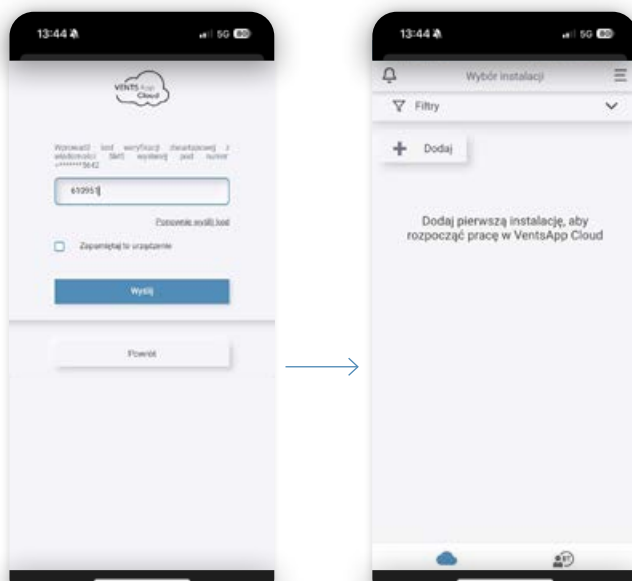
13:44

5G

VENTS App Cloud

Wprowadź kod weryfikacji dwuetapowej z wiadomości SMS wysłanej pod numer +*******5642

610951

Ponownie wyślij kod

Zapamiętaj to urządzenie

Wyślij

Powrót

13:44

5G

Wybór instalacji

Filtry

Dodaj

Dodaj pierwszą instalację, aby rozpocząć pracę w VentsApp Cloud